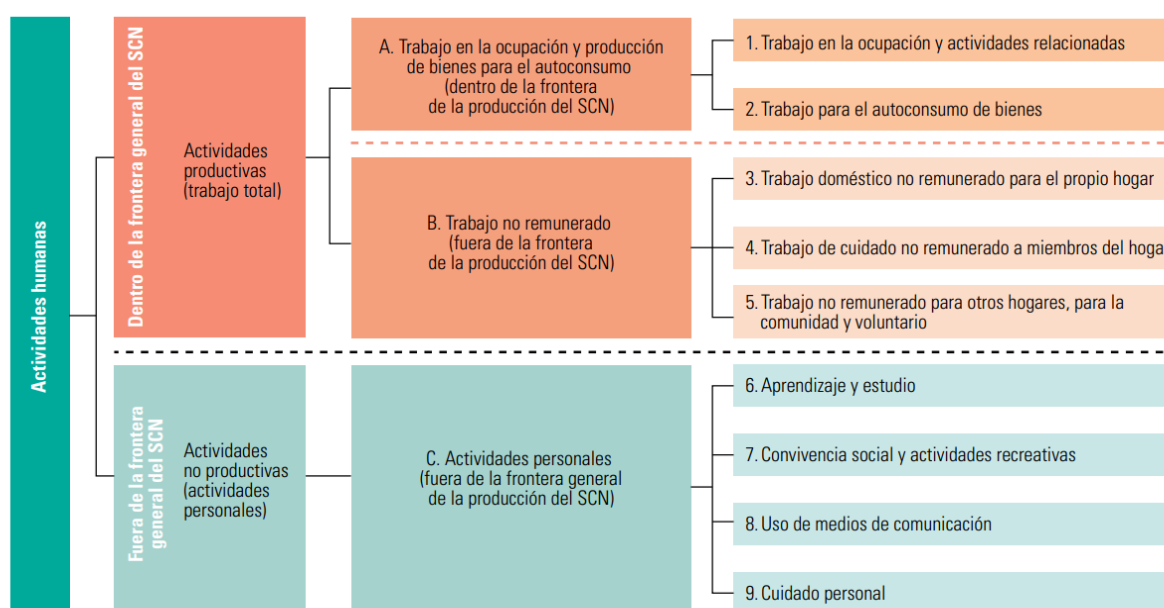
Actividades humanas

Dentro de la frontera general del SCN

Actividades productivas (trabajo total)

A. Trabajo en la ocupación y producción de bienes para el autoconsumo (dentro de la frontera de la producción del SCN)

1. Trabajo en la ocupación y actividades relacionadas

2. Trabajo para el autoconsumo de bienes

B. Trabajo no remunerado (fuera de la frontera de la producción del SCN)

3. Trabajo doméstico no remunerado para el propio hogar

4. Trabajo de cuidado no remunerado a miembros del hoga

5. Trabajo no remunerado para otros hogares, para la comunidad y voluntario

Fuera de la frontera general del SCN

Actividades no productivas (actividades personales)

C. Actividades personales (fuera de la frontera general de la producción del SCN)

6. Aprendizaje y estudio

7. Convivencia social y actividades recreativas

8. Uso de medios de comunicación

9. Cuidado personal